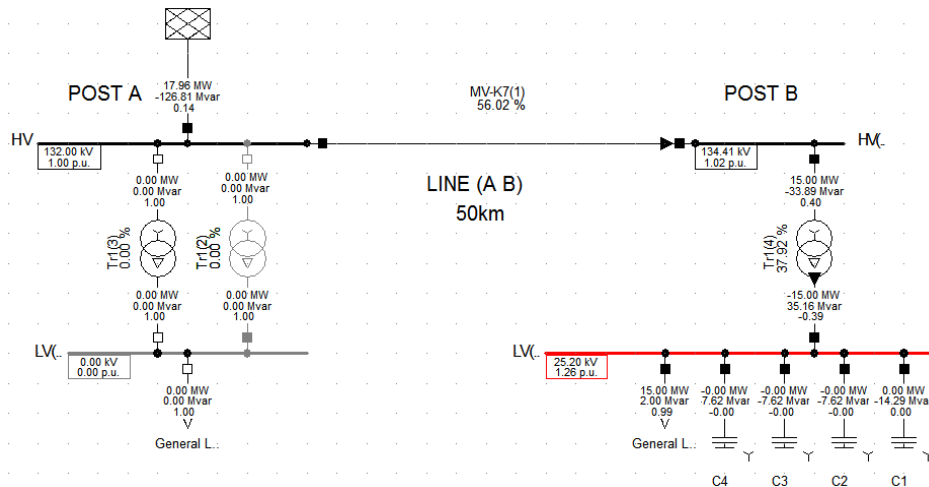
17.96 MW
-126.81 Mvar
0.14

POST A

MV-K7(1)
56.02 %

POST B

HV

132.00 kV
1.00 p.u.

0.00 MW
0.00 Mvar
1.00

0.00 MW
0.00 Mvar
1.00

LINE (A B)

50km

134.41 kV
1.02 p.u.

HV(..

15.00 MW
-33.89 Mvar
0.40

Tr1(3)
0.00 %

Tr1(2)
0.00 %

Tr1(4)
37.92 %

0.00 MW
0.00 Mvar
1.00

0.00 MW
0.00 Mvar
1.00

-15.00 MW
35.16 Mvar
-0.39

LV(..

0.00 kV
0.00 p.u.

0.00 MW
0.00 Mvar
1.00

General L..

LV(..

25.20 kV
1.26 p.u.

15.00 MW
2.00 Mvar
0.99

General L..

-0.00 MW
-7.62 Mvar
-0.00

-0.00 MW
-7.62 Mvar
-0.00

-0.00 MW
-7.62 Mvar
-0.00

0.00 MW
-14.29 Mvar
0.00

C4

C3

C2

C1